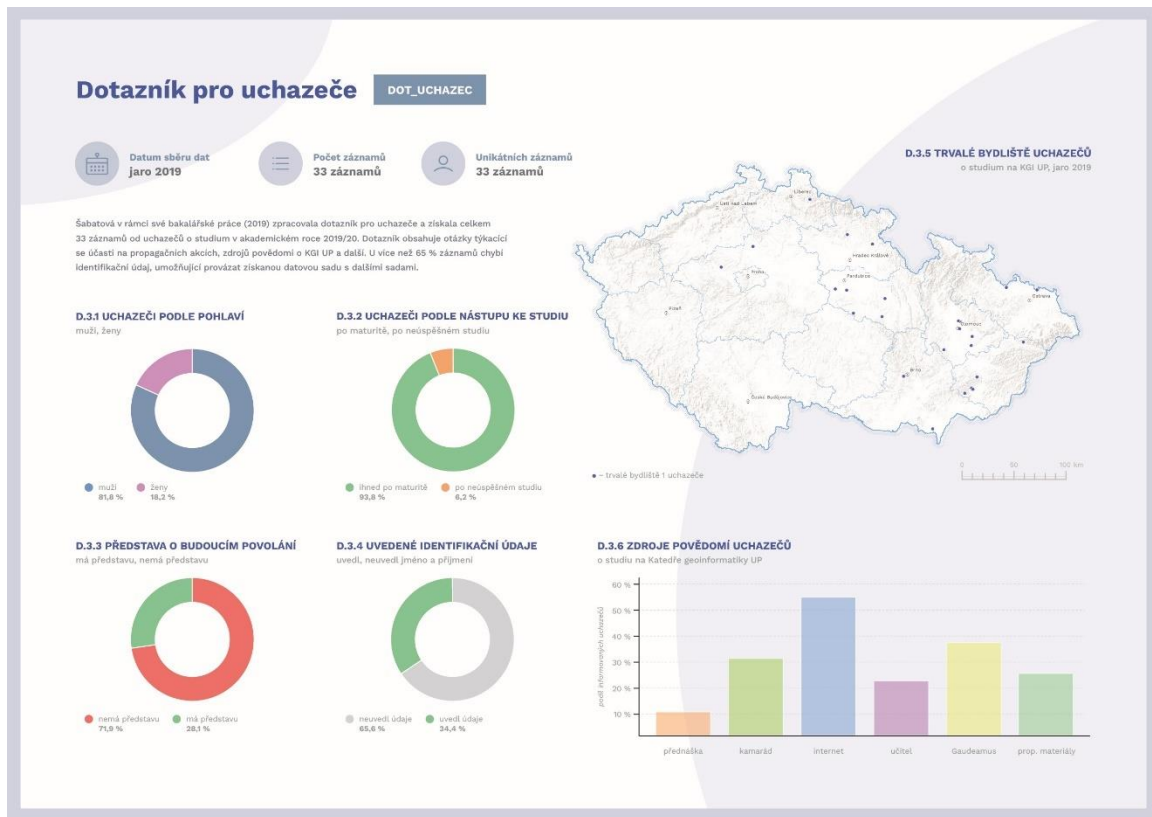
Dotazník pro uchazeče

DOT_UCHAZEC

Datum sběru dat
jaro 2019

Počet záznamů
33 záznamů

Unikátních záznamů
33 záznamů

Šabatová v rámci své bakalářské práce (2019) zpracovala dotazník pro uchazeče a získala celkem 33 záznamů od uchazečů o studium v akademickém roce 2019/20. Dotazník obsahuje otázky týkající se účasti na propagačních akcích, zdrojů povědomí o KGI UP a další. U více než 65 % záznamů chybí identifikační údaj, umožňující provázat získanou datovou sadu s dalšími sadami.

D.3.1 UCHAZEČI PODLE POHLAVÍ
muži, ženy

muži 81,8 %
ženy 18,2 %

D.3.2 UCHAZEČI PODLE NÁSTUPU KE STUDIU
po maturitě, po neúspěšném studiu

ihned po maturitě 93,8 %
po neúspěšném studiu 6,2 %

D.3.5 TRVALÉ BYDLIŠTĚ UCHAZEČŮ
o studium na KGI UP, jaro 2019

Liberec
Ústí nad Labem
Hradec Králové
Praha
Pardubice
Karlovy Vary
Plzeň
Jihlava
Olomouc
Ostrava
Zlín
Brno
České Budějovice

– trvalé bydliště 1 uchazeče

0 50 100 km

D.3.3 PŘEDSTAVA O BUDOUCÍM POVOLÁNÍ
má představu, nemá představu

nemá představu 71,9 %
má představu 28,1 %

D.3.4 UVEDENÉ IDENTIFIKAČNÍ ÚDAJE
uvedl, neuvedl jméno a příjmení

neuvedl údaje 65,6 %
uvedl údaje 34,4 %

D.3.6 ZDROJE POVĚDOMÍ UCHAZEČŮ
o studiu na Katedře geoinformatiky UP

podíl informovaných uchazečů

60 %
50 %
40 %
30 %
20 %
10 %

přednáška
kamarád
internet
učitel
Gaudeamus
prop. materiály